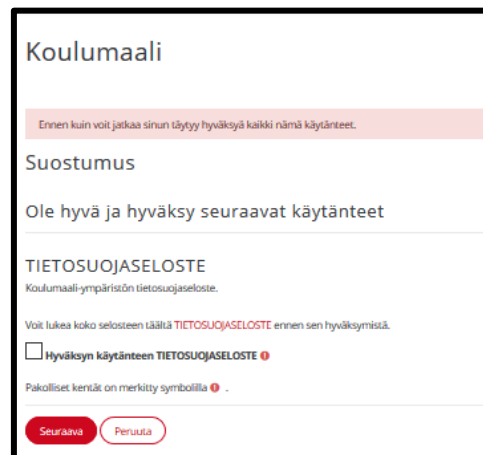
Koulumaali

Ennen kuin voit jatkaa sinun täytyy hyväksyä kaikki nämä käytänteet.

Suostumus

Ole hyvä ja hyväksy seuraavat käytänteet

TIETOSUOJASELOSTE

Koulumaali-ympäristön tietosuojaseloste.

Voit lukea koko selosteen täältä TIETOSUOJASELOSTE ennen sen hyväksymistä.

Hyväksyn käytänteen TIETOSUOJASELOSTE

Pakolliset kentät on merkitty symbolilla .

Seuraava Peruuta